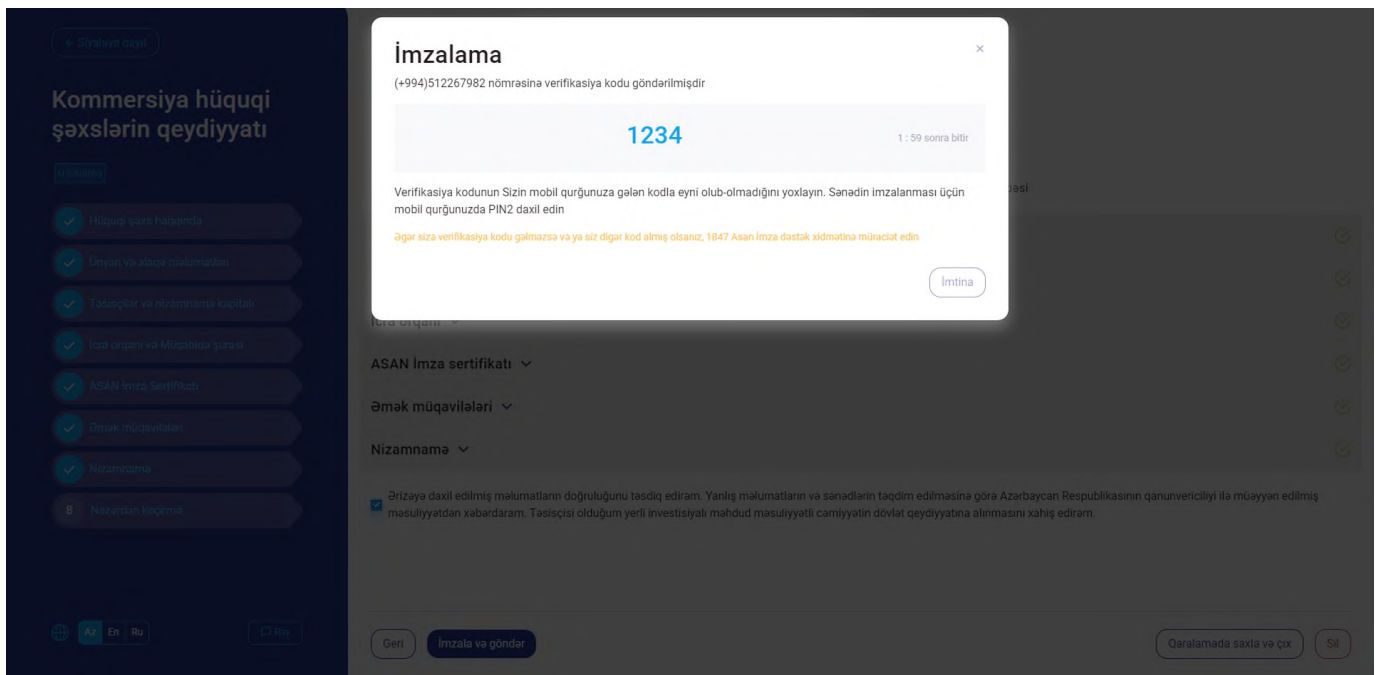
← Siyahıya qayıt

Kommersiya hüquqi şəxslərin qeydiyyatı

Qaralama

Hüquqi şəxs haqqında

Ünvan və əlaqə məlumatları

Təsisçilər və nizamnamə kapitalı

İcra orqanı və Mühasibat şöbəsi

ASAN İmza Sertifikatı

Əmək müqavilələri

Nizamnamə

8 Nəzərdən keçirmə

Az En Ru

Rəy

İmzalama

×

(+994)512267982 nömrəsinə verifikasiya kodu göndərilmişdir

1234

1 : 59 sonra bitir

Verifikasiya kodunun Sizin mobil qurğunuza gələn kodla eyni olub-olmadığını yoxlayın. Sənədin imzalanması üçün mobil qurğunuzda PIN2 daxil edin

Əgər sizə verifikasiya kodu gəlməzsə və ya siz digər kod almış olsanız, 1847 Asan İmza dəstək xidmətinə müraciət edin

İmtina

əsi

İcra orqanı

ASAN İmza sertifikatı

Əmək müqavilələri

Nizamnamə

Ərizəyə daxil edilmiş məlumatların doğruluğunu təsdiq edirəm. Yanlış məlumatların və sənədlərin təqdim edilməsinə görə Azərbaycan Respublikasının qanunvericiliyi ilə müəyyən edilmiş məsuliyyətdən xəbərdaram. Təsisçisi olduğum yerli investisiyalı məhdud məsuliyyətli cəmiyyətin dövlət qeydiyyatına alınmasını xahiş edirəm.

Geri

İmzala və göndər

Qaralamada saxla və çıx

Sil